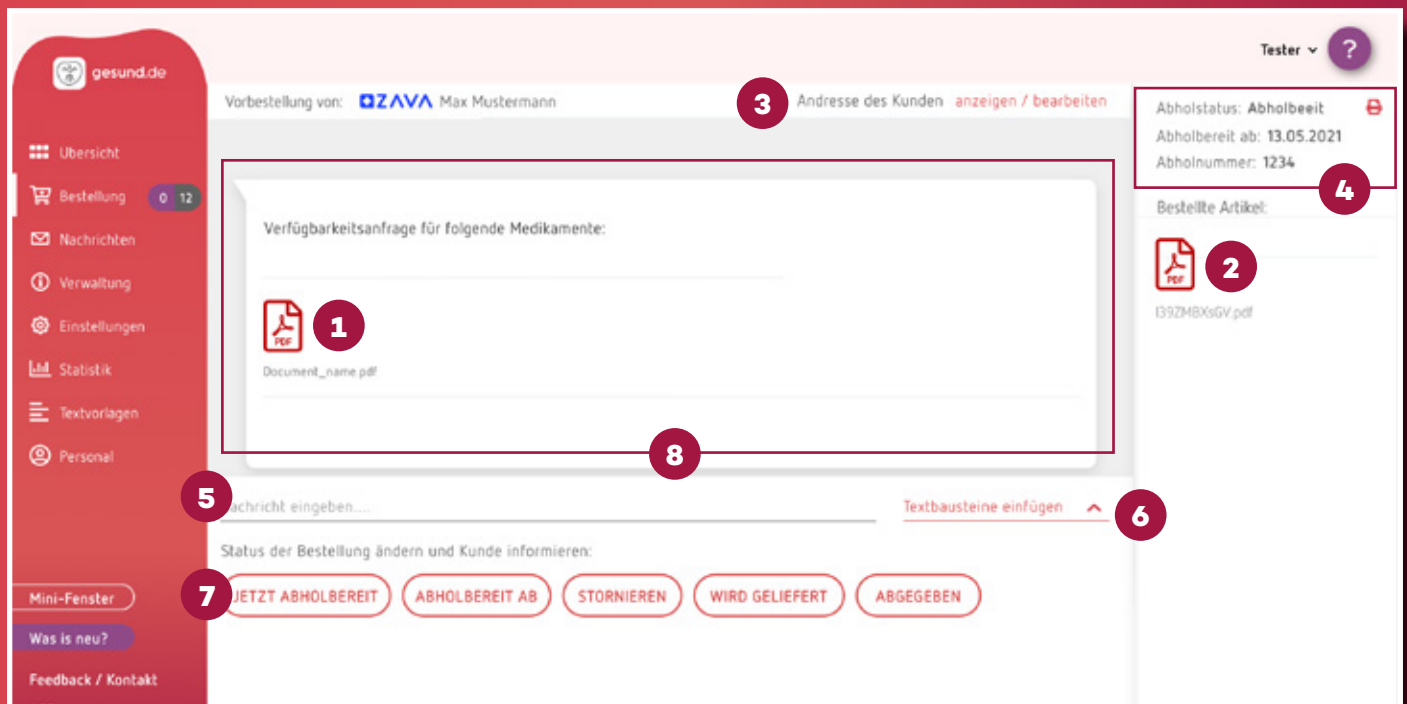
gesund.de

Übersicht
Bestellung 0 12
Nachrichten
Verwaltung
Einstellungen
Statistik
Textvorlagen
Personal

Mini-Fenster
Was is neu?
Feedback / Kontakt

Tester ?

Vorbestellung von: ZAVA Max Mustermann

3 Andresse des Kunden anzeigen / bearbeiten

Abholstatus: Abholbeeit
Abholbereit ab: 13.05.2021
Abholnummer: 1234

4

Bestellte Artikel:

2

I39ZMBXsGV.pdf

Verfügbarkeitsanfrage für folgende Medikamente:

1

Document_name.pdf

8

5 achricht eingeben....

Textbausteine einfügen

6

Status der Bestellung ändern und Kunde informieren:

7 JETZT ABHOLBEREIT ABHOLBEREIT AB STORNIEREN WIRD GELIEFERT ABGEGEBEN